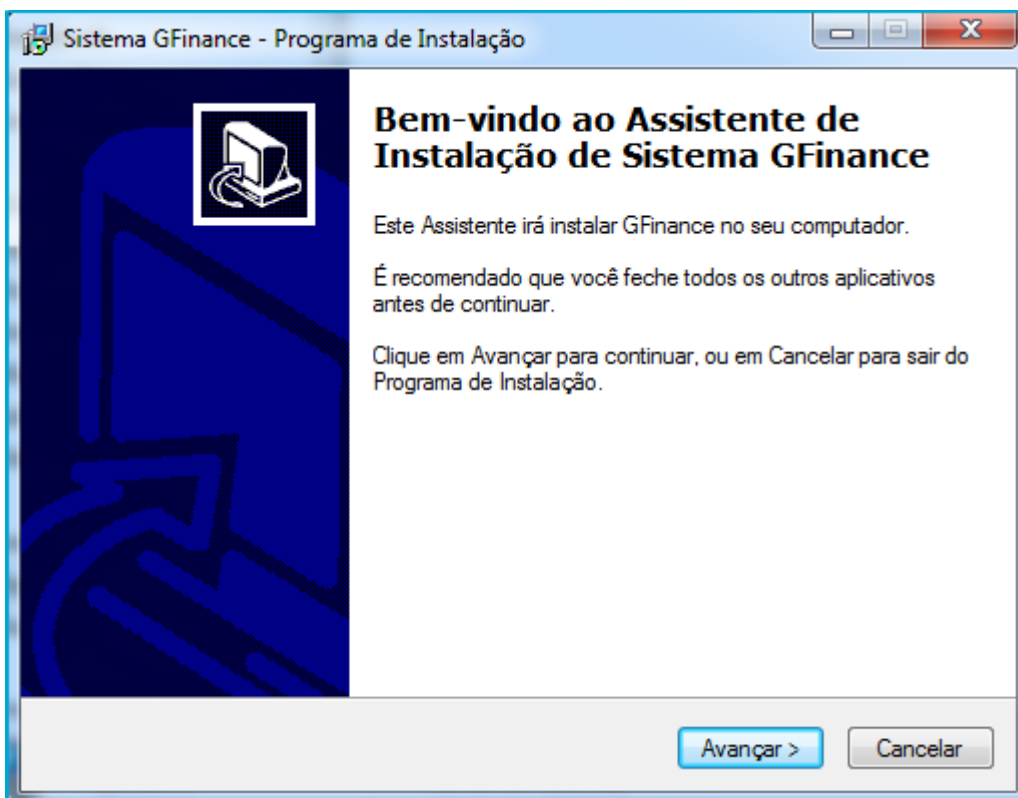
Sistema GFinance - Programa de Instalação

Bem-vindo ao Assistente de Instalação de Sistema GFinance

Este Assistente irá instalar GFinance no seu computador.

É recomendado que você feche todos os outros aplicativos antes de continuar.

Clique em Avançar para continuar, ou em Cancelar para sair do Programa de Instalação.

Avançar >

Cancelar